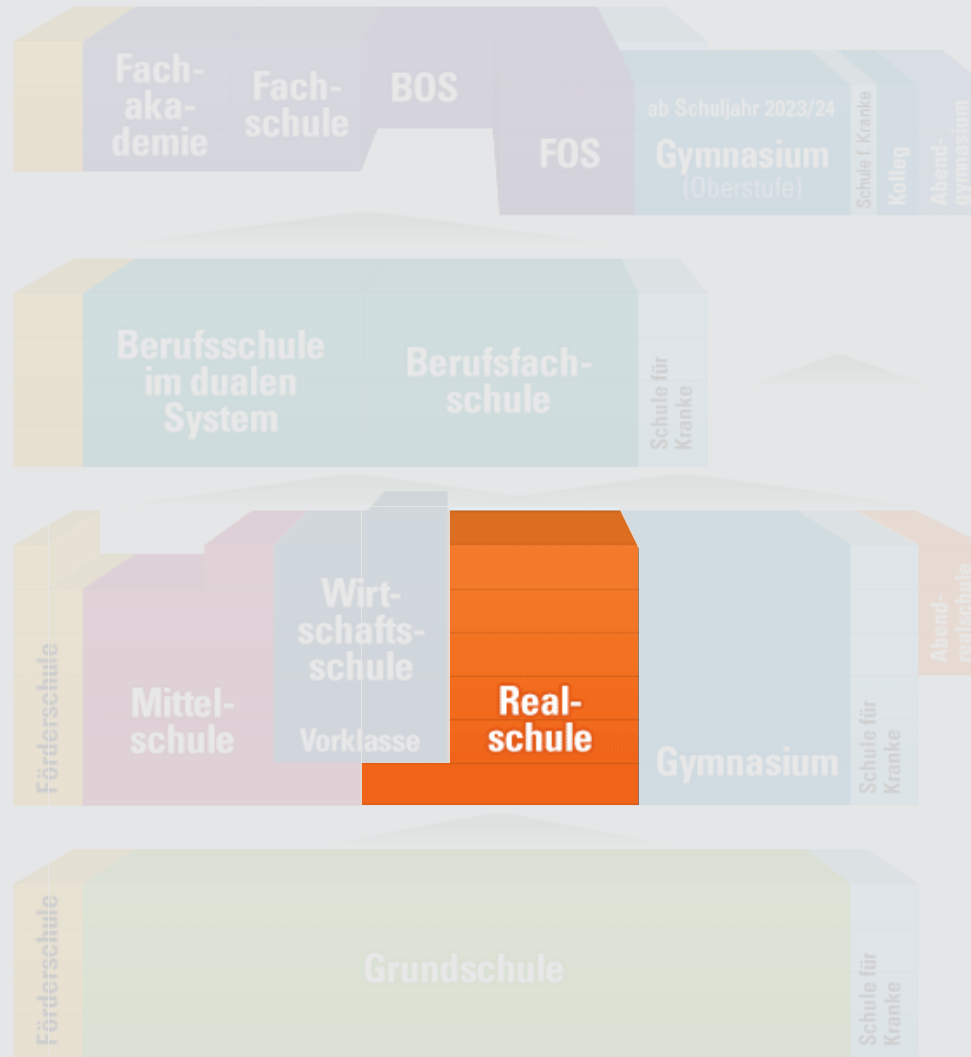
Fachakademie

Fachschule

BOS

FOS

ab Schuljahr 2023/24
Gymnasium
(Oberstufe)

Schule f. Kranke

Kolleg

Abendgymnasium

Berufsschule im dualen System

Berufsfachschule

Schule für Kranke

Förderschule

Mittelschule

Wirtschaftsschule

Vorklasse

Realschule

Gymnasium

Schule für Kranke

Abendrealschule

Förderschule

Grundschule

Schule für Kranke